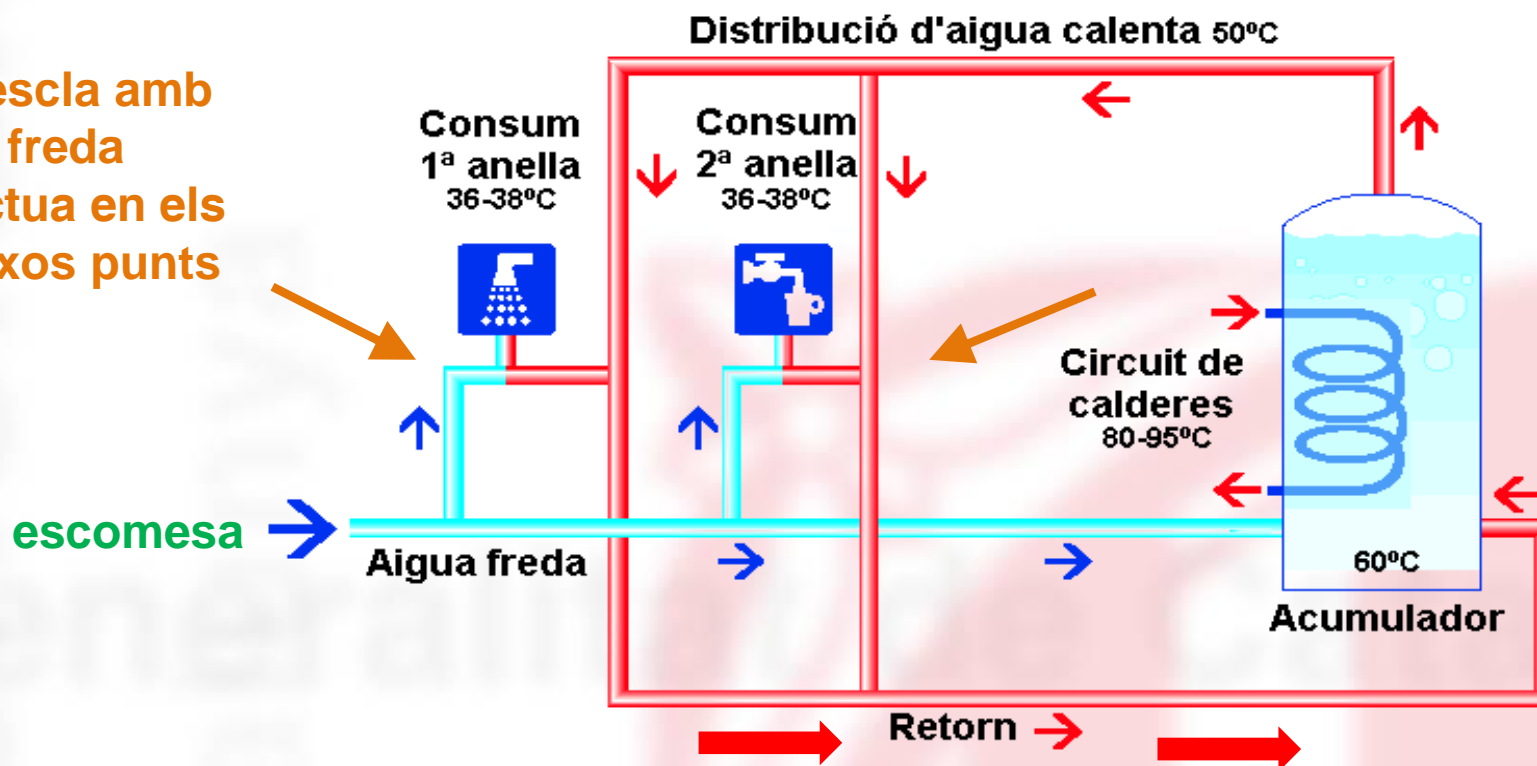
escla amb
freda
ctua en els
xos punts

Distribució d'aigua calenta 50ºC

Consum
1ª anella
36-38ºC

Consum
2ª anella
36-38ºC

Circuit de
calderes
80-95ºC

escomesa

Aigua freda

60ºC

Acumulador

Retorn